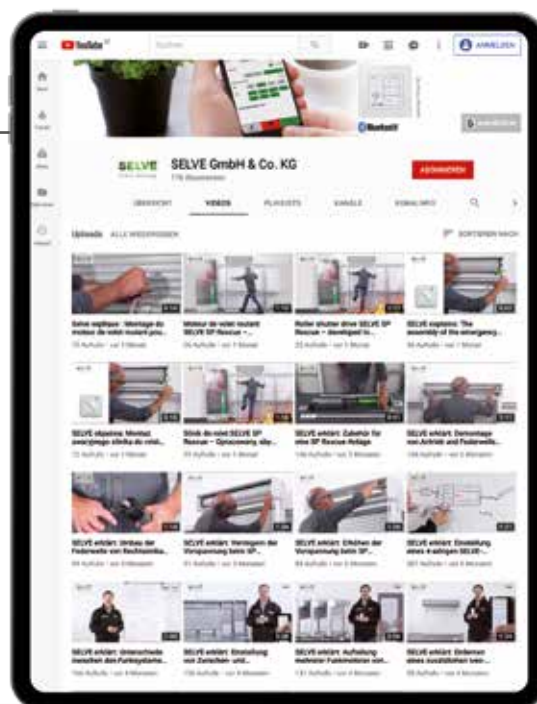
YouTube

Suchen

ANMELDEN

SELVE

SELVE GmbH & Co. KG

ABONNIEREN

ÜBERSICHT

VIDEOS

PLAYLISTS

KANÄLE

KANALINFO

Uploads ALLE WIEDERGEBEN

SORTIEREN NACH

Selve explique : Montage du moteur de volet roulant pou...

Moteur de volet roulant SELVE SP Rescue – développé...

Roller shutter drive SELVE SP Rescue – developed to...

SELVE explains: The assembly of the emergency...

SELVE objaśnia: Montaż awaryjnego silnika do rolet...

Silnik do rolet SELVE SP Rescue – Opracowany, aby...

SELVE erklärt: Zubehör für eine SP Rescue Anlage

SELVE erklärt: Demontage von Antrieb und Federwelle...

SELVE erklärt: Umbau der Federwelle von Rechtsmonta...

SELVE erklärt: Verringern der Vorspannung beim SP...

SELVE erklärt: Erhöhen der Vorspannung beim SP...

SELVE erklärt: Einstellung eines 4-adrigen SELVE-...

SELVE erklärt: Unterschiede zwischen den Funksystemen...

SELVE erklärt: Einstellung von Zwischen- und...

SELVE erklärt: Aufteilung mehrerer Funkmotoren von...

SELVE erklärt: Entfernen eines zusätzlichen Sen...